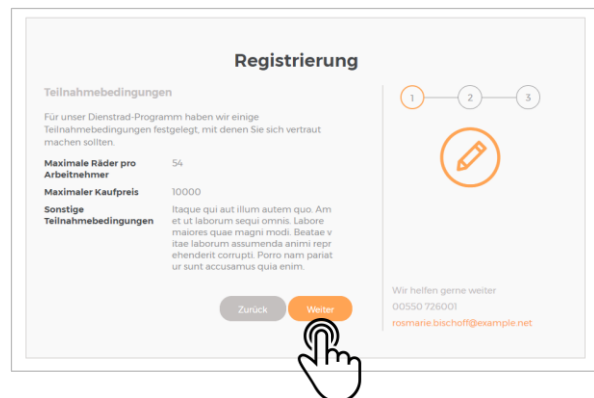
Registrierung

Teilnahmebedingungen

Für unser Dienstrad-Programm haben wir einige Teilnahmebedingungen festgelegt, mit denen Sie sich vertraut machen sollten.

| | |
|---|---|
| Maximale Räder pro Arbeitnehmer | 54 |
| Maximaler Kaufpreis | 10000 |
| Sonstige Teilnahmebedingungen | Itaque qui aut illum autem quo. Am et ut laborum sequi omnis. Labore maiores quae magni modi. Beatae v itae laborum assumenda animi repr ehenderit corrupti. Porro nam pariat ur sunt accusamus quia enim. |

1 2 3

Wir helfen gerne weiter
00550 726001
rosmarie.bischoff@example.net

Zurück Weiter